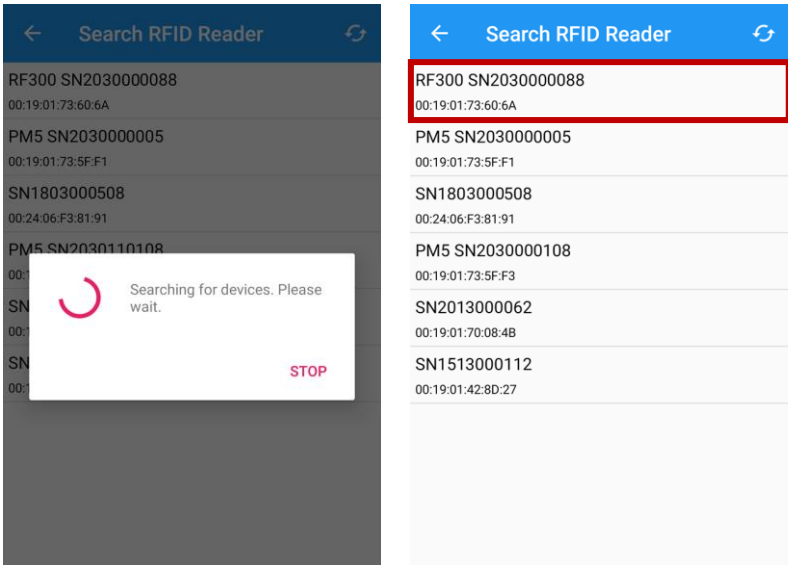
Search RFID Reader

RF300 SN2030000088
00:19:01:73:60:6A

PM5 SN2030000005
00:19:01:73:5F:F1

SN1803000508
00:24:06:F3:81:91

PM5 SN2030110108
00:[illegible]

SN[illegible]
00:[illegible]

SN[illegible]
00:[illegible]

Searching for devices. Please wait.

STOP

Search RFID Reader

RF300 SN2030000088
00:19:01:73:60:6A

PM5 SN2030000005
00:19:01:73:5F:F1

SN1803000508
00:24:06:F3:81:91

PM5 SN2030000108
00:19:01:73:5F:F3

SN2013000062
00:19:01:70:08:4B

SN1513000112
00:19:01:42:8D:27